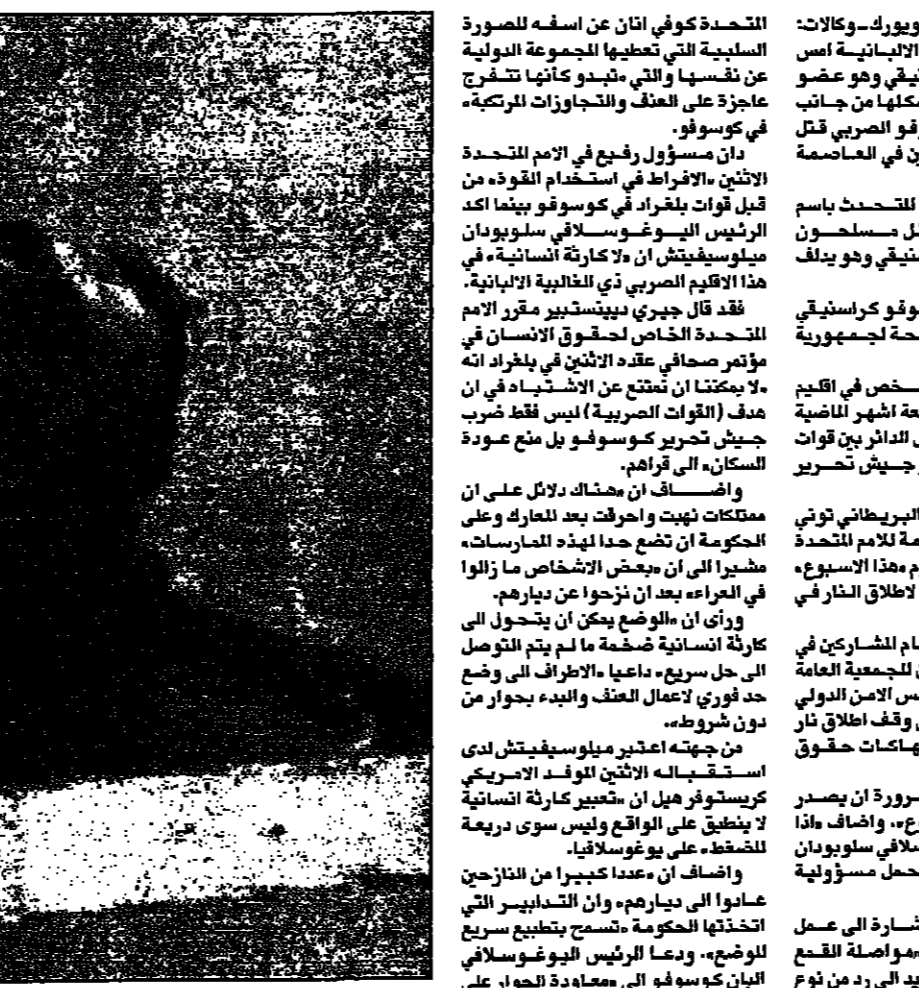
المتحدة كوفي انان عن اسفه للصورة السلبية التي تعطيها المجموعة الدولية عن نفسها والتي «تبدو كأنها تتفرج عاجزة على العنف والتجاوزات المرتكبة» في كوسوفو.

دان مسؤول رفيع في الامم المتحدة الاثنين «الافراط في استخدام القوة» من قبل قوات بلغراد في كوسوفو بينما اكد الرئيس اليوغوسلافي سلوبودان ميلوسيفيتش ان «لا كارثة انسانية» في هذا الاقليم الصربي ذي الغالبية الالبانية.

فقد قال جيري ديينستبير مقرر الامم المتحدة الخاص لحقوق الانسان في مؤتمر صحافي عقده الاثنين في بلغراد انه «لا يمكننا ان نمتنع عن الاشتباه في ان هدف (القوات الصربية) ليس فقط ضرب جيش تحرير كوسوفو بل منع عودة السكان» الى قراهم.

واضاف ان «هناك دلائل على ان ممتلكات نهبت واحرقت بعد المعارك وعلى الحكومة ان تضع حدا لهذه الممارسات» مشيرا الى ان «بعض الاشخاص ما زالوا في العراء» بعد ان نزحوا عن ديارهم.

ورأى ان «الوضع يمكن ان يتحول الى كارثة انسانية ضخمة ما لم يتم التوصل الى حل سريع» داعيا «الاطراف الى وضع حد فوري لاعمال العنف والبدء بحوار من دون شروط».

من جهته اعتبر ميلوسيفيتش لدى استقباله الاثنين الموفد الاميركي كريستوفر هيل ان «تعبير كارثة انسانية لا ينطبق على الواقع وليس سوى ذريعة للضغط» على يوغوسلافيا.

واضاف ان «عددا كبيرا من النازحين عادوا الى ديارهم» وان التدابير التي اتخذتها الحكومة «تسمح بتطبيع سريع للوضع». ودعا الرئيس اليوغوسلافي الالبان كوسوفو الى «معاودة الحوار على

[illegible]يورك ـ وكالات: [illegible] الالبانية امس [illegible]نيقي وهو عضو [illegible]كلها من جانب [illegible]فو الصربي قتل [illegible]ن في العاصمة

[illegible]للتحدث باسم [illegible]ل مسلحون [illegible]نيقي وهو يدلف

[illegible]وفو كراسنيقي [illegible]حة لجمهورية

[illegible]خص في اقليم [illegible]عة اشهر الماضية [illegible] الدائر بين قوات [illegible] جيش تحرير

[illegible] البريطاني توني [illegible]مة للامم المتحدة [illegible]م «هذا الاسبوع» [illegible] اطلاق النار في

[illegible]ام المشاركين في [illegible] للجمعية العامة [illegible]س الامن الدولي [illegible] وقف اطلاق نار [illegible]هاكات حقوق

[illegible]رورة ان يصدر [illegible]ع». واضاف «اذا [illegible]لافي سلوبودان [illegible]حمل مسؤولية

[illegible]شارة الى عمل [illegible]مواصلة القمع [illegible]يد الى رد من نوع